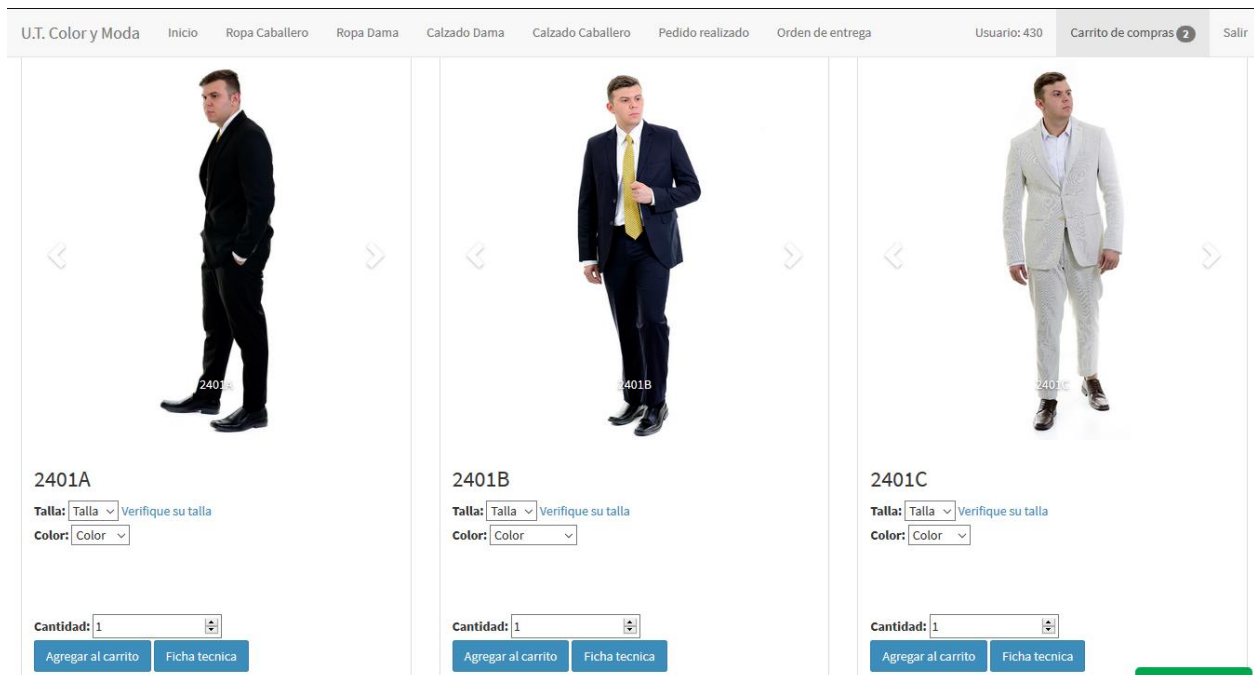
U.T. Color y Moda Inicio Ropa Caballero Ropa Dama Calzado Dama Calzado Caballero Pedido realizado Orden de entrega Usuario: 430 Carrito de compras 2 Salir

2401A

2401A

Talla: Talla Verifique su talla

Color: Color

Cantidad: 1

Agregar al carrito Ficha tecnica

2401B

2401B

Talla: Talla Verifique su talla

Color: Color

Cantidad: 1

Agregar al carrito Ficha tecnica

2401C

2401C

Talla: Talla Verifique su talla

Color: Color

Cantidad: 1

Agregar al carrito Ficha tecnica